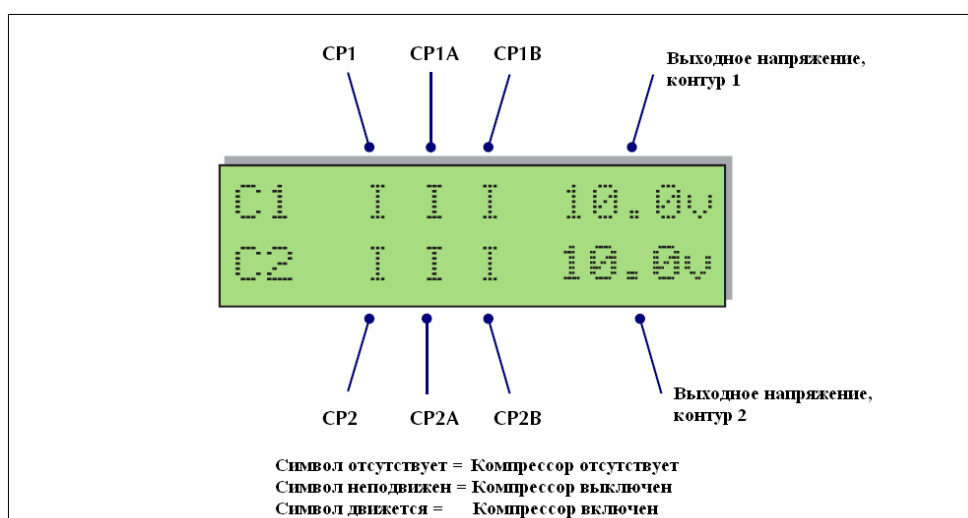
CP1 CP1A CP1B

Выходное напряжение, контур 1

C1 I I I 10.0v

C2 I I I 10.0v

CP2 CP2A CP2B

Выходное напряжение, контур 2

Символ отсутствует = Компрессор отсутствует
Символ неподвижен = Компрессор выключен
Символ движется = Компрессор включен